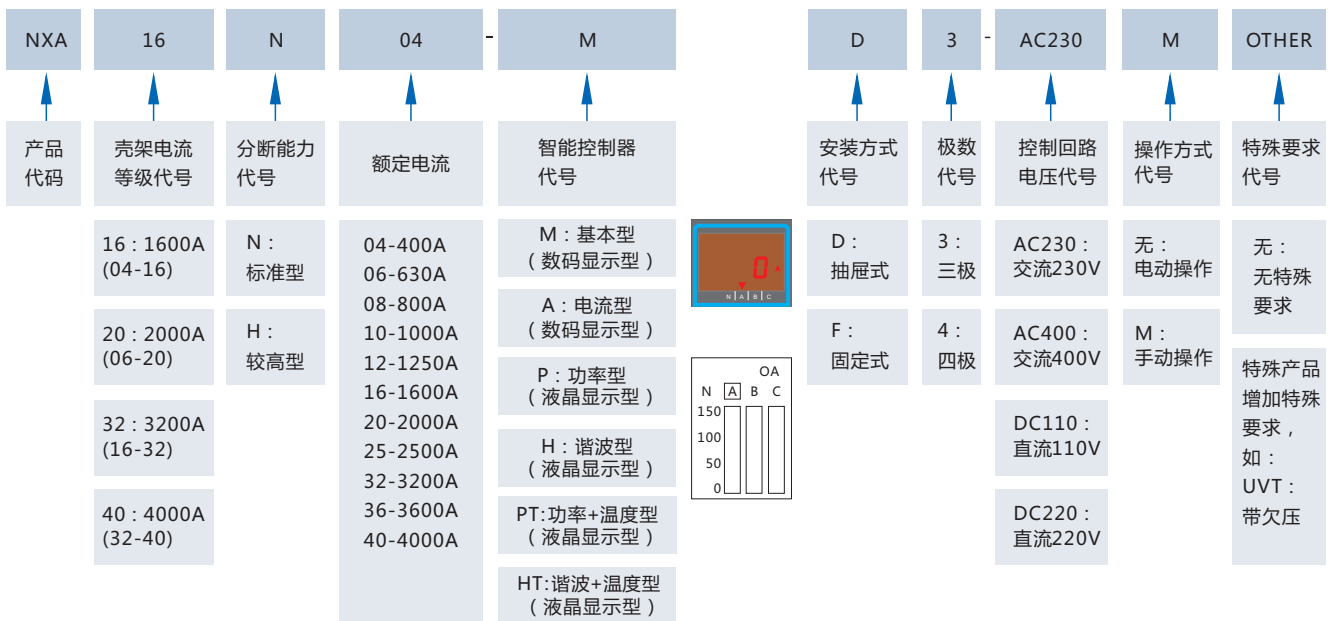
NXA 16 N 04 - M D 3 - AC230 M OTHER

产品代码

壳架电流等级代号

16：1600A (04-16)

20：2000A (06-20)

32：3200A (16-32)

40：4000A (32-40)

分断能力代号

N：标准型

H：较高型

额定电流

04-400A
06-630A
08-800A
10-1000A
12-1250A
16-1600A
20-2000A
25-2500A
32-3200A
36-3600A
40-4000A

智能控制器代号

M：基本型（数码显示型）

A：电流型（数码显示型）

P：功率型（液晶显示型）

H：谐波型（液晶显示型）

PT:功率+温度型（液晶显示型）

HT:谐波+温度型（液晶显示型）

0 A
N | A | B | C

OA
N A B C
150
100
50
0

安装方式代号

D：抽屉式

F：固定式

极数代号

3：三极

4：四极

控制回路电压代号

AC230：交流230V

AC400：交流400V

DC110：直流110V

DC220：直流220V

操作方式代号

无：电动操作

M：手动操作

特殊要求代号

无：无特殊要求

特殊产品增加特殊要求，如：UVT：带欠压